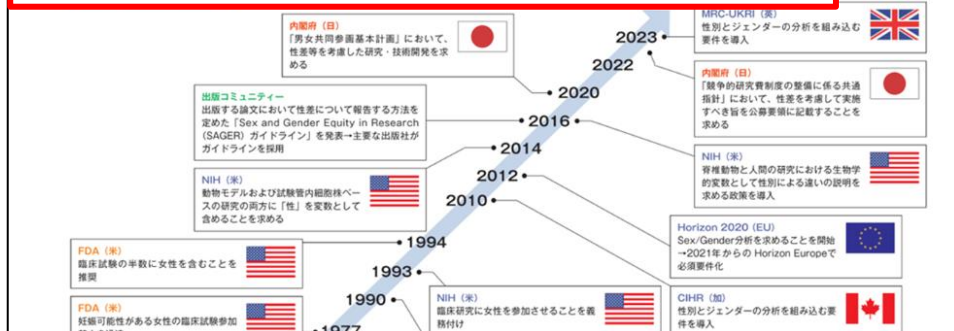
内閣府（日）
「男女共同参画基本計画」において、性差等を考慮した研究・技術開発を求める

MRC-UKRI（英）
性別とジェンダーの分析を組み込む要件を導入

2023

2022

内閣府（日）
「競争的研究費制度の整備に係る共通指針」において、性差を考慮して実施すべき旨を公募要領に記載することを求める

2020

出版コミュニティー
出版する論文において性差について報告する方法を定めた「Sex and Gender Equity in Research（SAGER）ガイドライン」を発表→主要な出版社がガイドラインを採用

2016

2014

NIH（米）
脊椎動物と人間の研究における生物学的変数として性別による違いの説明を求める政策を導入

NIH（米）
動物モデルおよび試験管内細胞株ベースの研究の両方に「性」を変数として含めることを求める

2012

2010

Horizon 2020 (EU)
Sex/Gender分析を求めることを開始→2021年からの Horizon Europeで必須要件化

1994

FDA（米）
臨床試験の半数に女性を含むことを推奨

1993

1990

NIH（米）
臨床研究に女性を参加させることを義務付け

CIHR（加）
性別とジェンダーの分析を組み込む要件を導入

FDA（米）
妊娠可能性がある女性の臨床試験参加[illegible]

1977